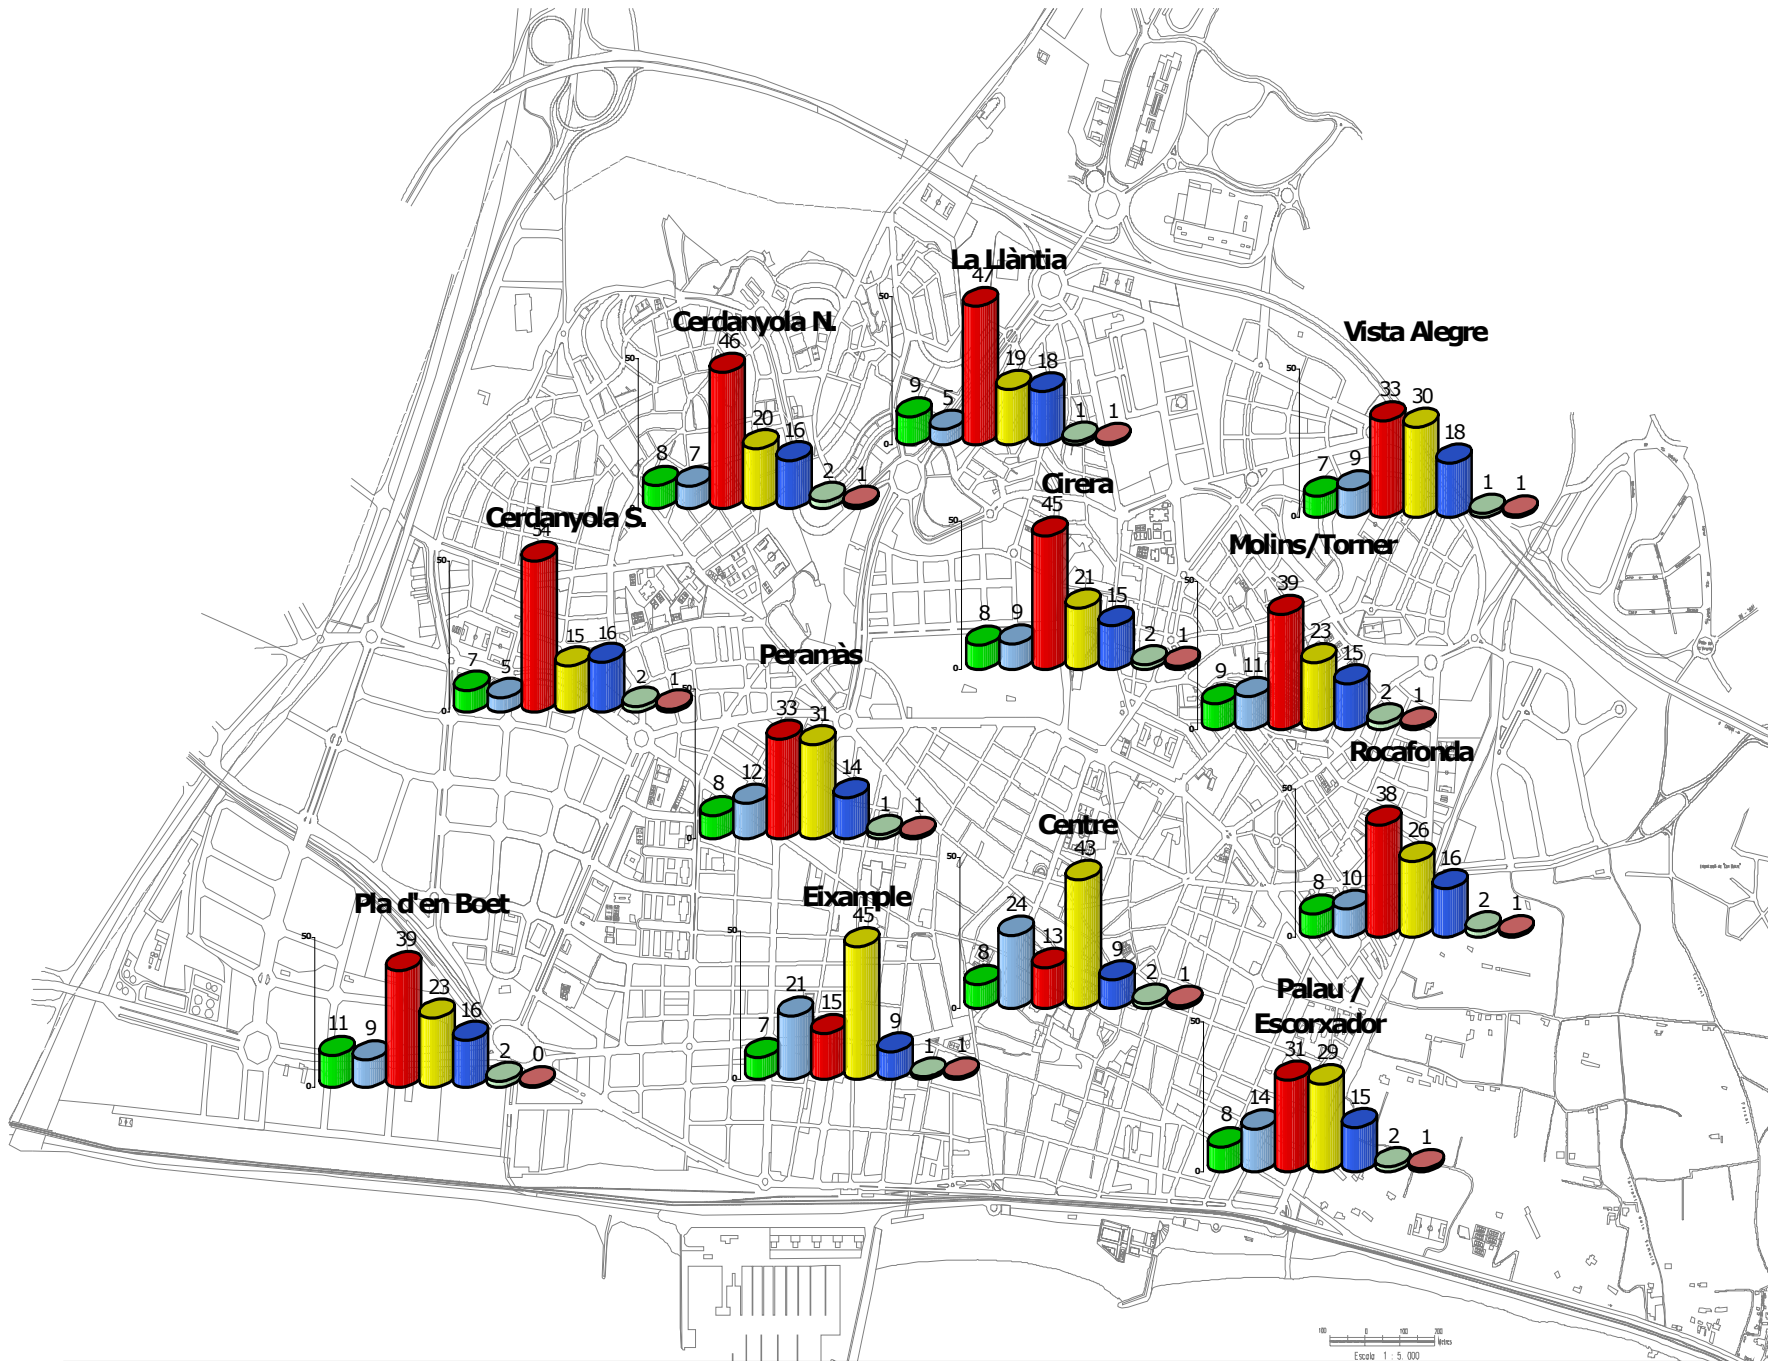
La Llàntia
50
0
47
9 5 19 18 1 1

Cerdanyola N.
50
46
8 7 20 16 2 1

Vista Alegre
50
0
33 30
7 9 18 1 1

Cirera
50
0
45
8 9 21 15 2 1

Cerdanyola S.
50
0
54
7 5 15 16 2 1

Molins/Torner
50
0
39
9 11 23 15 2 1

Peramàs
50
0
33 31
8 12 14 1 1

Rocafonda
50
0
38
8 10 26 16 2 1

Centre
50
0
43
8 24 13 9 2 1

Pla d'en Boet
50
0
39
11 9 23 16 2 0

Eixample
50
0
45
7 21 15 9 1 1

Palau / Escorxador
50
0
31 29
8 14 15 2 1

Escala 1 : 5.000